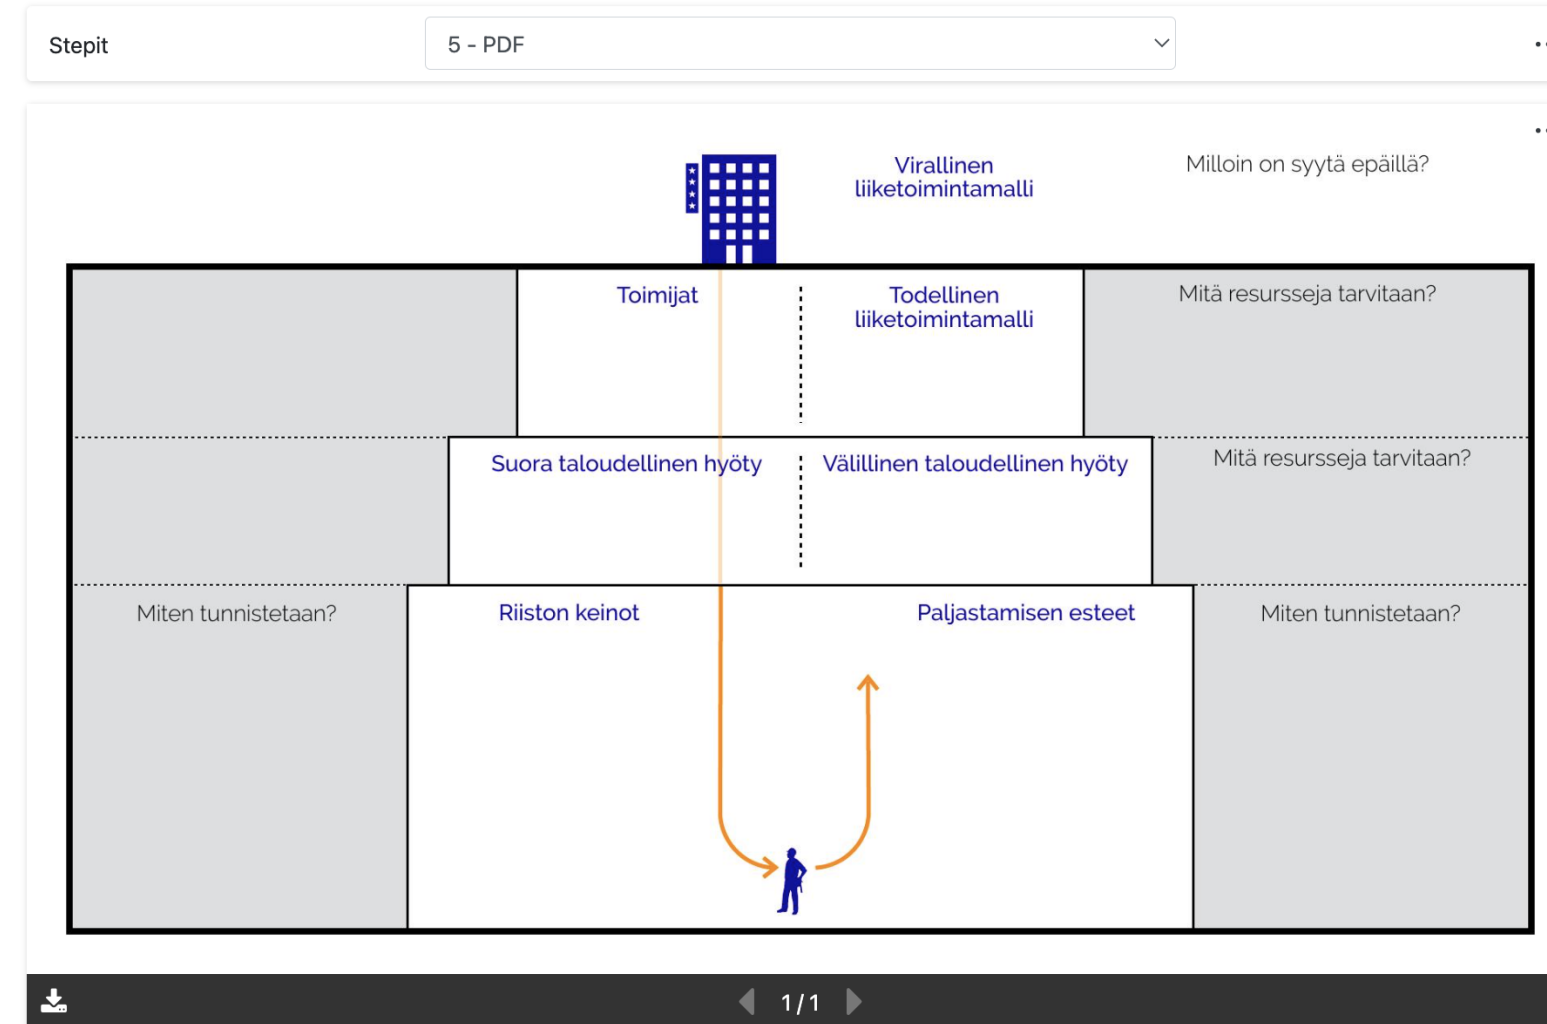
Stepit

5 - PDF

Virallinen liiketoimintamalli

Milloin on syytä epäillä?

Toimijat

Todellinen liiketoimintamalli

Mitä resursseja tarvitaan?

Suora taloudellinen hyöty

Välillinen taloudellinen hyöty

Mitä resursseja tarvitaan?

Miten tunnistetaan?

Riiston keinot

Paljastamisen esteet

Miten tunnistetaan?

1 / 1